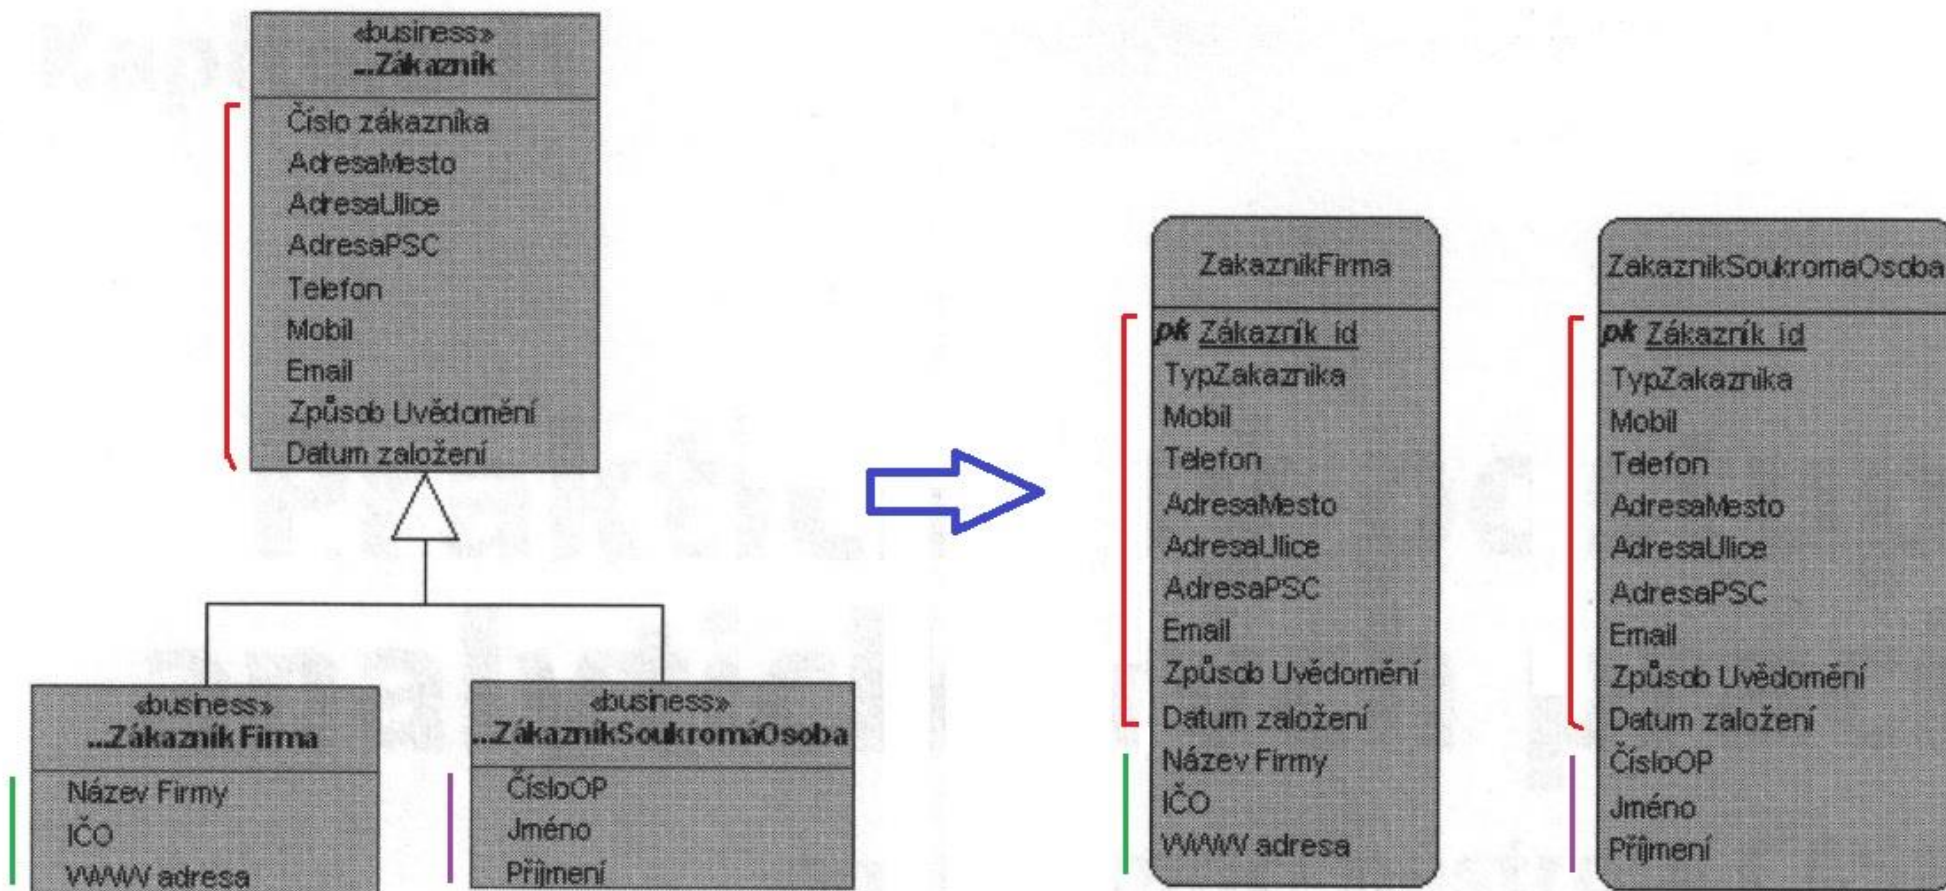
«business»
...Zákazník

Číslo zákazníka
AdresaMesto
AdresaUlice
AdresaPSC
Telefon
Mobil
Email
Způsob Uvědomění
Datum založení

«business»
...Zákazník Firma

Název Firmy
IČO
WWW adresa

«business»
...ZákazníkSoukromáOsoba

ČísloOP
Jméno
Příjmení

ZakaznikFirma

pk Zákazník_id
TypZakaznika
Mobil
Telefon
AdresaMesto
AdresaUlice
AdresaPSC
Email
Způsob Uvědomění
Datum založení
Název Firmy
IČO
WWW adresa

ZakaznikSoukromaOsoba

pk Zákazník_id
TypZakaznika
Mobil
Telefon
AdresaMesto
AdresaUlice
AdresaPSC
Email
Způsob Uvědomění
Datum založení
ČísloOP
Jméno
Příjmení